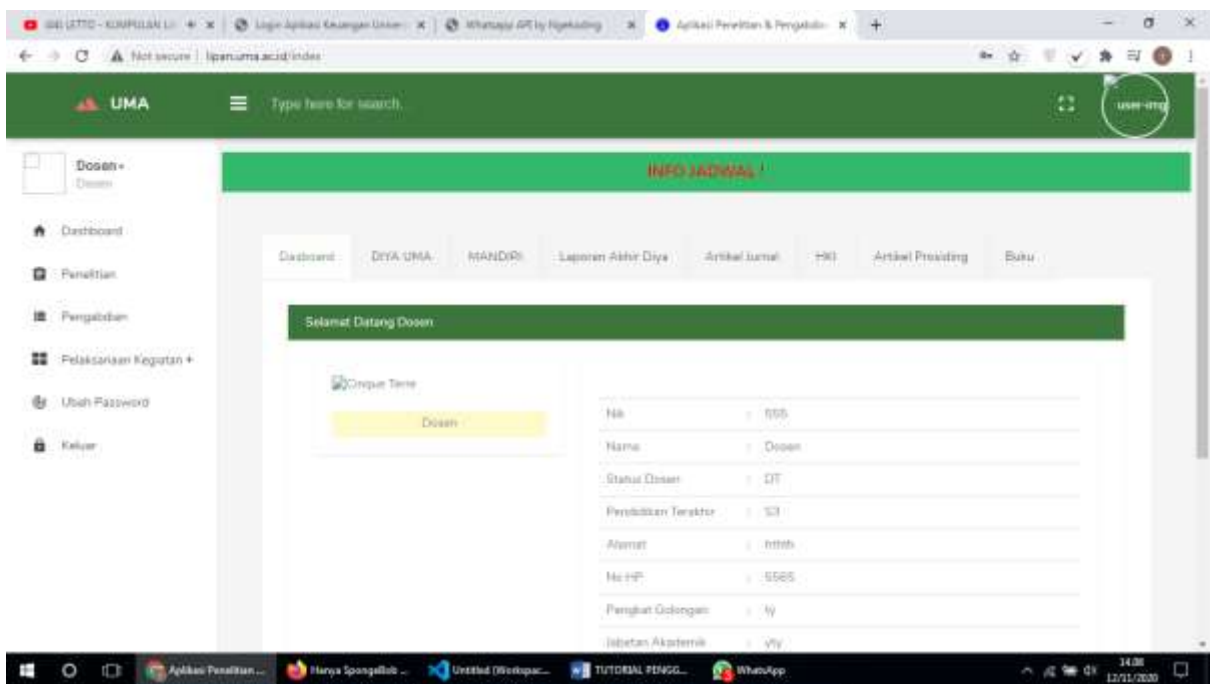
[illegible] × | Login Aplikasi Keuangan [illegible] × | WhatsApp API by Ngekoding × | Aplikasi Penelitian & Pengabdi × | +

Not secure | lppm.uma.ac.id/index

UMA

Type here for search

user-img

Dosen
Dosen

Dashboard

Penelitian

Pengabdian

Pelaksanaan Kegiatan +

Ubah Password

Keluar

INFO JADWAL !

Dashboard | DIYA UMA | MANDIRI | Laporan Akhir Diya | Artikel Jurnal | HKI | Artikel Prosiding | Buku

Selamat Datang Dosen

Cinque Terre

Dosen

| | |
|---|---|
| Nik | : 555 |
| Nama | : Dosen |
| Status Dosen | : DT |
| Pendidikan Terakhir | : S3 |
| Alamat | : hfthfh |
| No HP | : 5565 |
| Pangkat Golongan | : ty |
| Jabatan Akademik | : yty |

Aplikasi Penelitian... | Hanya Spongebob ... | Untitled (Workspac... | TUTORIAL PENGG... | WhatsApp

14:08
12/11/2020